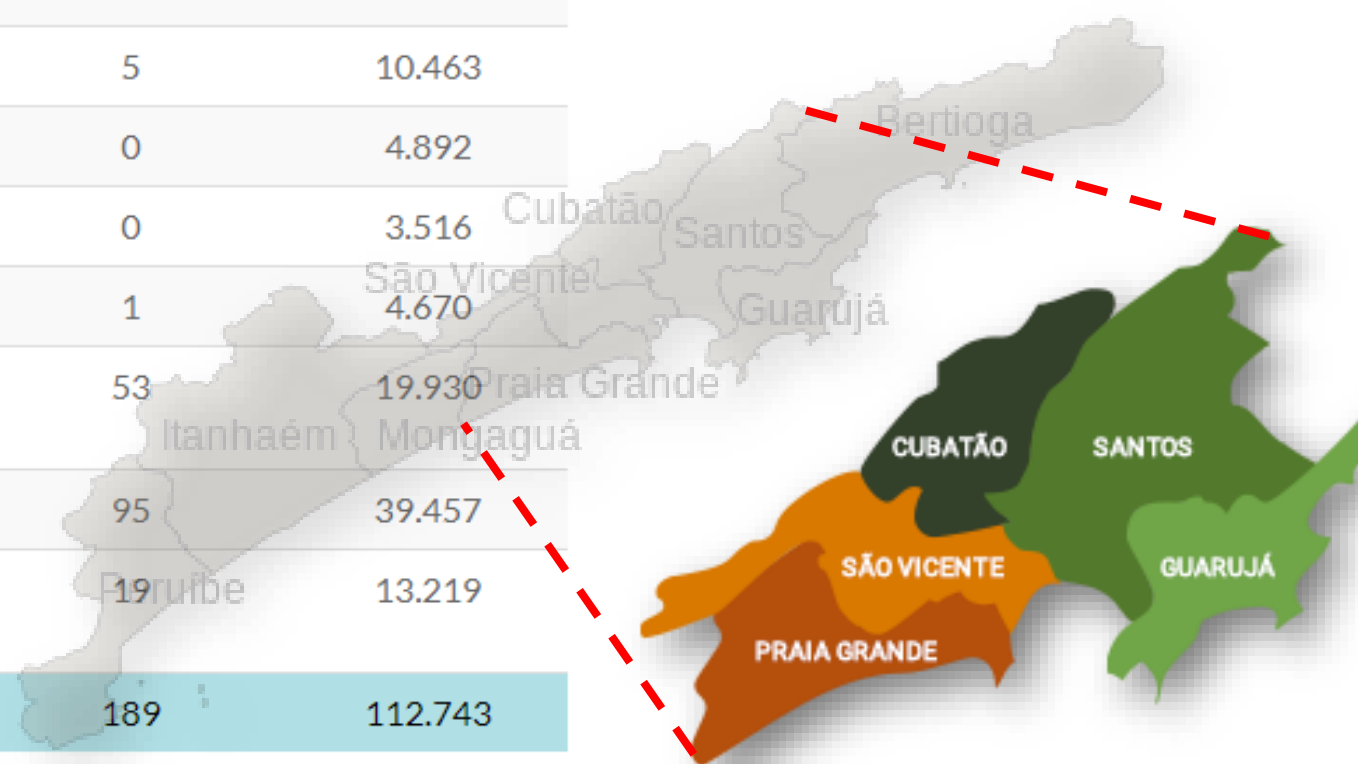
| | |
|---|---|
| 5 | 10.463 |
| 0 | 4.892 |
| 0 | 3.516 |
| 1 | 4.670 |
| 53 | 19.930 |
| 95 | 39.457 |
| 19 | 13.219 |
| 189 | 112.743 |

Bertioga
Cubatão
Santos
São Vicente
Guarujá
Praia Grande
Itanhaém
Mongaguá
Peruíbe

CUBATÃO
SANTOS
SÃO VICENTE
GUARUJÁ
PRAIA GRANDE